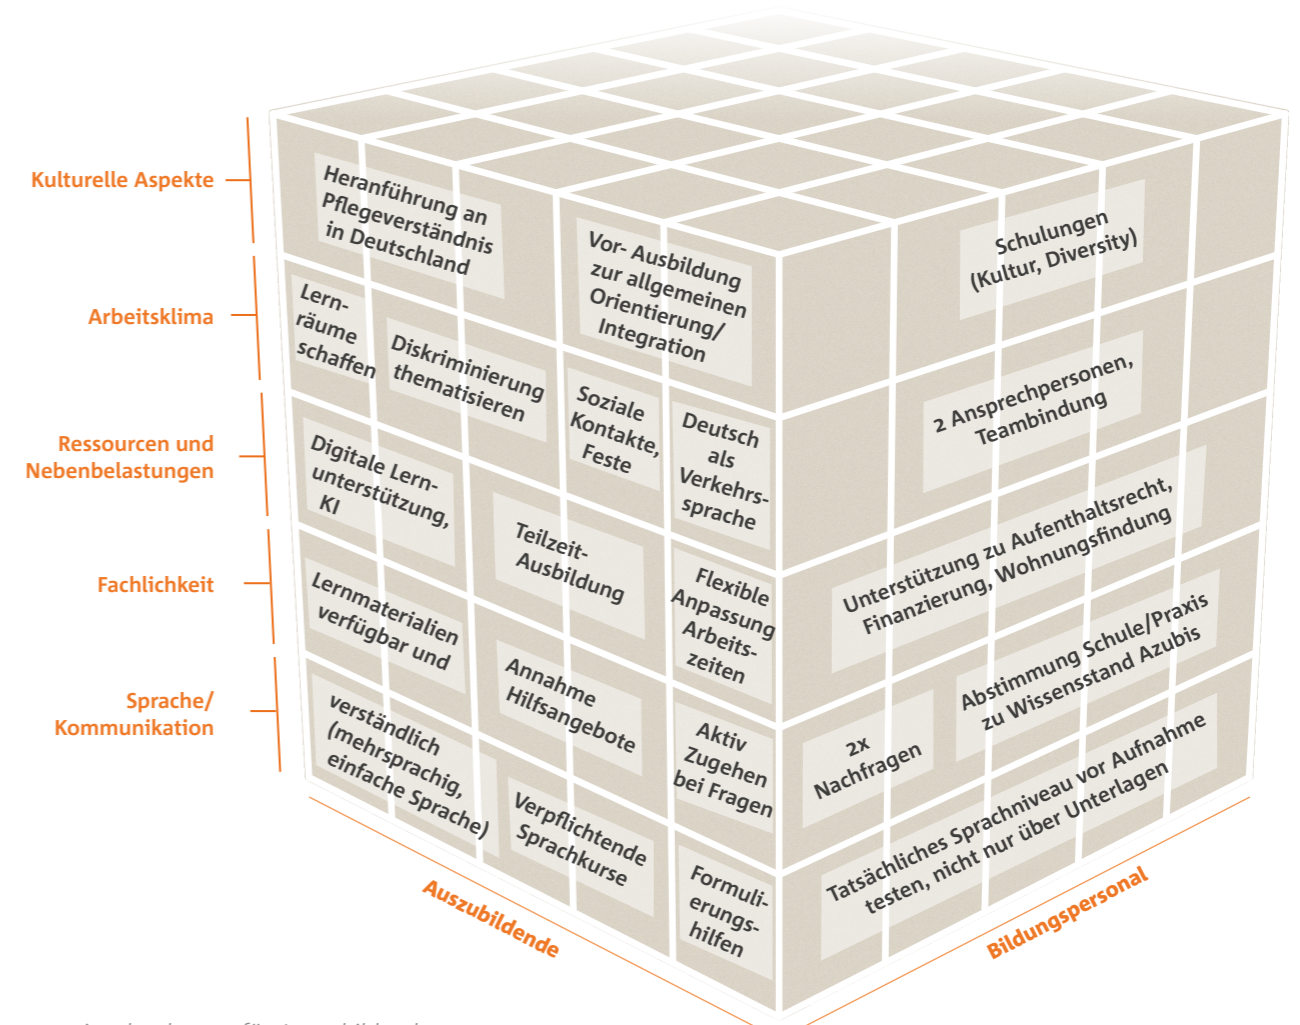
Kulturelle Aspekte

Arbeitsklima

Ressourcen und Nebenbelastungen

Fachlichkeit

Sprache/ Kommunikation

Heranführung an Pflegeverständnis in Deutschland

Vor- Ausbildung zur allgemeinen Orientierung/ Integration

Schulungen (Kultur, Diversity)

Lernräume schaffen

Diskriminierung thematisieren

Soziale Kontakte, Feste

Deutsch als Verkehrssprache

2 Ansprechpersonen, Teambindung

Digitale Lernunterstützung, KI

Teilzeit-Ausbildung

Flexible Anpassung Arbeitszeiten

Unterstützung zu Aufenthaltsrecht, Finanzierung, Wohnungsfindung

Lernmaterialien verfügbar und

Annahme Hilfsangebote

Aktiv Zugehen bei Fragen

Abstimmung Schule/Praxis zu Wissensstand Azubis

2x Nachfragen

verständlich (mehrsprachig, einfache Sprache)

Verpflichtende Sprachkurse

Formulierungshilfen

Tatsächliches Sprachniveau vor Aufnahme testen, nicht nur über Unterlagen

Auszubildende

Bildungspersonal

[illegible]